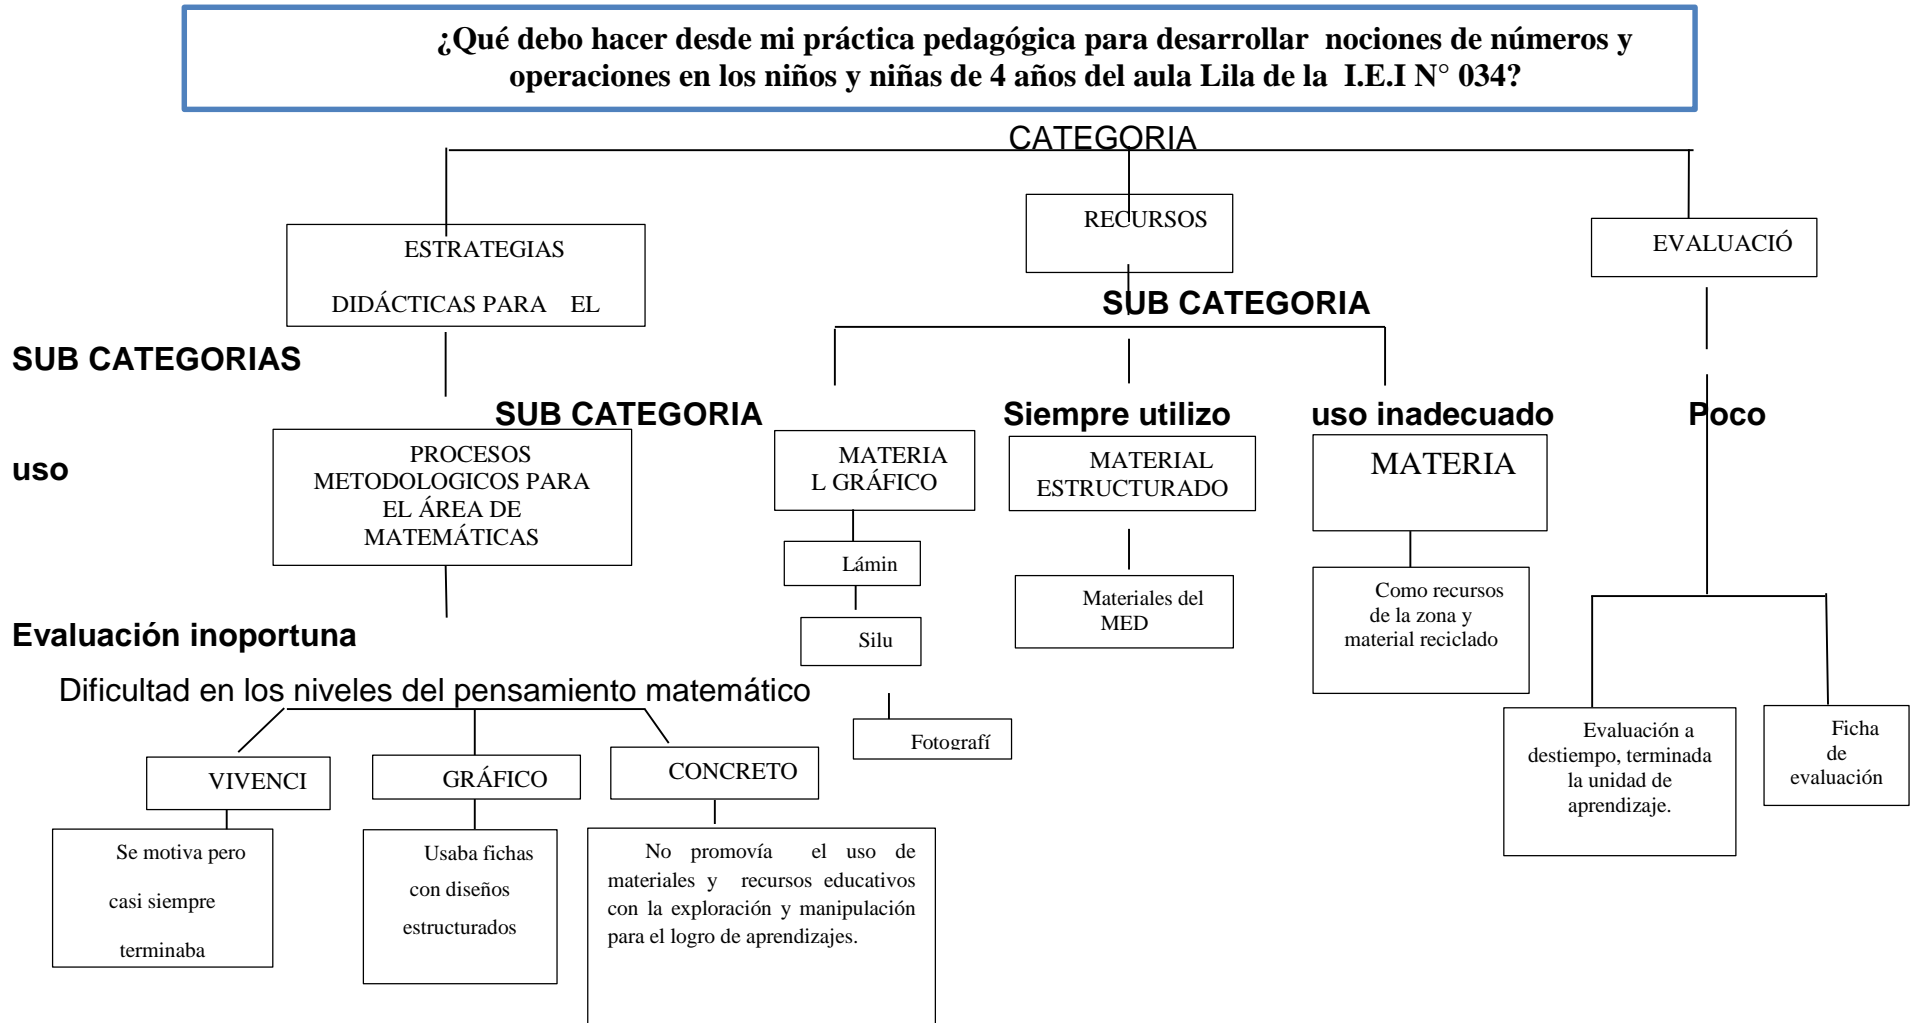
¿Qué debo hacer desde mi práctica pedagógica para desarrollar nociones de números y operaciones en los niños y niñas de 4 años del aula Lila de la I.E.I N° 034?

CATEGORIA

ESTRATEGIAS

DIDÁCTICAS PARA EL

RECURSOS

EVALUACIÓ

SUB CATEGORIA

SUB CATEGORIAS

uso

SUB CATEGORIA

Siempre utilizo

uso inadecuado

Poco

PROCESOS METODOLOGICOS PARA EL ÁREA DE MATEMÁTICAS

MATERIA L GRÁFICO

MATERIAL ESTRUCTURADO

MATERIA

Lámin

Silu

Fotografí

Materiales del MED

Como recursos de la zona y material reciclado

Evaluación inoportuna

Dificultad en los niveles del pensamiento matemático

VIVENCI

GRÁFICO

CONCRETO

Se motiva pero casi siempre terminaba

Usaba fichas con diseños estructurados

No promovía el uso de materiales y recursos educativos con la exploración y manipulación para el logro de aprendizajes.

Evaluación a destiempo, terminada la unidad de aprendizaje.

Ficha de evaluación